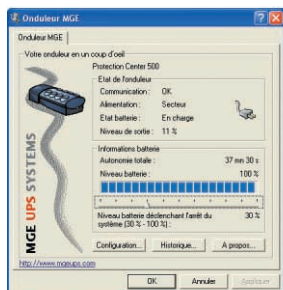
Onduleur MGE

Onduleur MGE

Votre onduleur en un coup d'oeil

Protection Center 500

Etat de l'onduleur

Communication : OK

Alimentation : Secteur

Etat batterie : En charge

Niveau de sortie : 11 %

Informations batterie

Autonomie totale : 37 mn 30 s

Niveau batterie : 100 %

Niveau batterie déclenchant l'arrêt du système (30 % - 100 %) : 30 %

MGE UPS SYSTEMS

Configuration... Historique... A propos...

http://www.mgeups.com

OK Annuler Appliquer